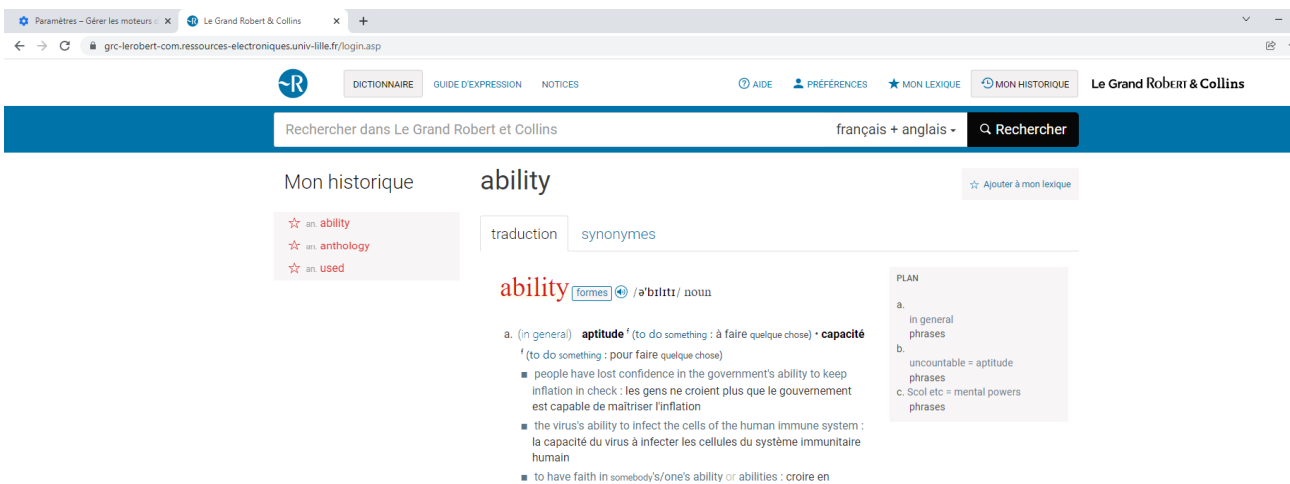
Paramètres – Gérer les moteurs d ×
Le Grand Robert & Collins ×
+

grc-lerobert-com.ressources-electroniques.univ-lille.fr/login.asp

DICTIONNAIRE GUIDE D'EXPRESSION NOTICES
AIDE PRÉFÉRENCES MON LEXIQUE MON HISTORIQUE
Le Grand Robert & Collins

Rechercher dans Le Grand Robert et Collins
français + anglais
Rechercher

Mon historique

☆ an. ability
☆ an. anthology
☆ an. used

ability

☆ Ajouter à mon lexique

traduction synonymes

ability formes /əˈbɪlɪtɪ/ noun

a. (in general) aptitude $^{f}$ (to do something : à faire quelque chose) • capacité $^{f}$ (to do something : pour faire quelque chose)

■ people have lost confidence in the government's ability to keep inflation in check : les gens ne croient plus que le gouvernement est capable de maîtriser l'inflation

■ the virus's ability to infect the cells of the human immune system : la capacité du virus à infecter les cellules du système immunitaire humain

■ to have faith in somebody's/one's ability or abilities : croire en

PLAN
a.
in general
phrases
b.
uncountable = aptitude
phrases
c. Scol etc = mental powers
phrases